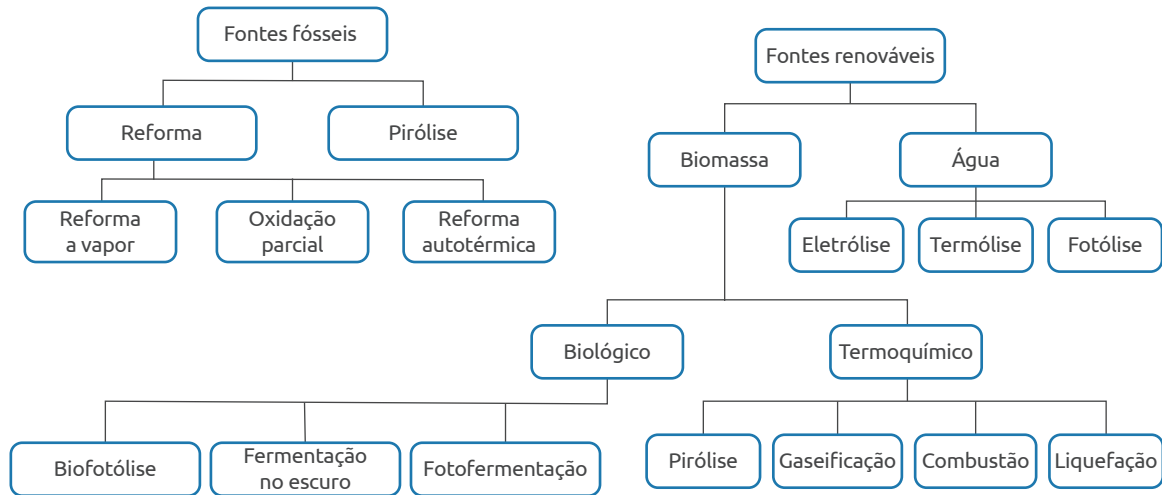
Fontes fósseis

Reforma

Pirólise

Reforma a vapor

Oxidação parcial

Reforma autotérmica

Fontes renováveis

Biomassa

Água

Eletrólise

Termólise

Fotólise

Biológico

Termoquímico

Biofotólise

Fermentação no escuro

Fotofermentação

Pirólise

Gaseificação

Combustão

Liquefação